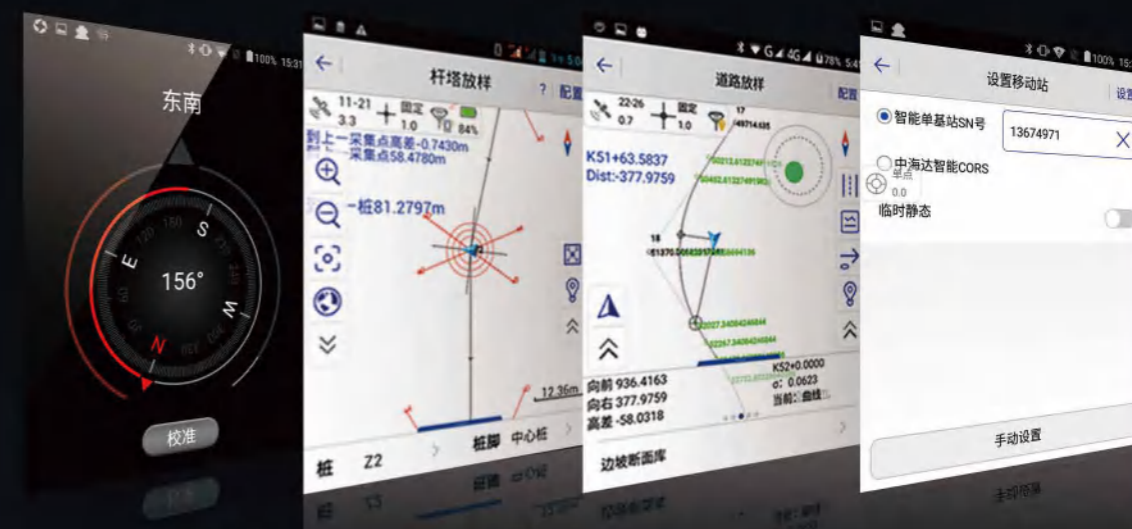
100% 15:31

东南

S

E

W

N

156°

150

120

校准

←

杆塔放样

?

配置

11-21

3.3

固定

1.0

84%

到上一采集点高差-0.7430m

一采集点58.4780m

一桩81.2797m

12.36m

桩

Z2

桩脚

中心桩

←

道路放样

配置

22-26

0.7

固定

1.0

17

K51+63.5837

Dist:-377.9759

向前 936.4163

向右 377.9759

高差 -58.0318

K52+0.0000

σ: 0.0623

当前: 曲线

边坡断面库

100% 15:

←

设置移动站

设置

智能单基站SN号

13674971

中海达智能CORS

单点

0.0

临时静态

手动设置